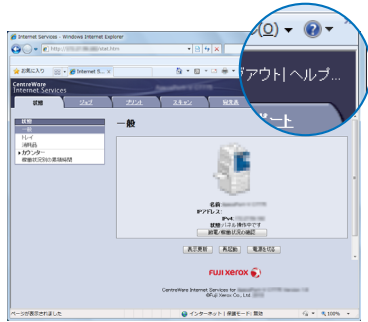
Internet Services - Windows Internet Explorer

http://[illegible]/stat.htm

お気に入り

Internet S...

(O)

?

アウト | ヘルプ...

CentreWare Internet Services

状態

ジョブ

プリント

スキャン

状態

一般

トレイ

消耗品

カウンター

機器状況の表示

一般

名前:

IPアドレス:

IPv4:

状態:パネル操作中です

状態/情報の確認

表示更新

再起動

電源を切る

FUJI XEROX

CentreWare Internet Services for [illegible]

©Fuji Xerox Co., Ltd.

ページが表示されました

インターネット | 保護モード: 無効

100%